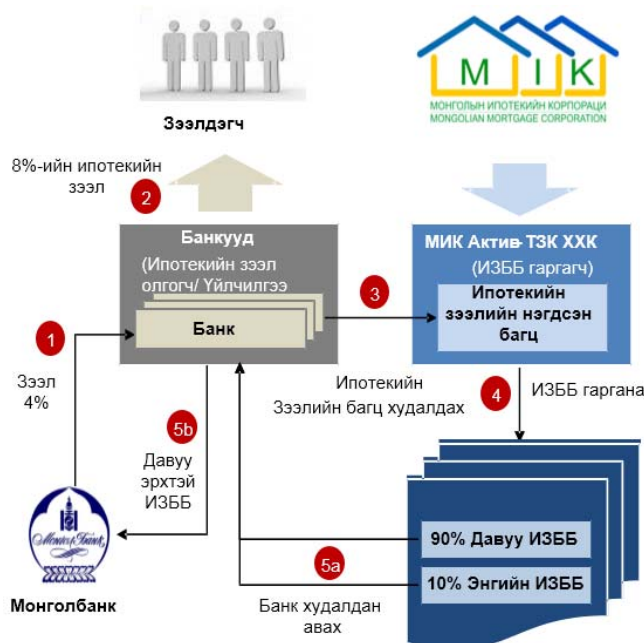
Зээлдэгч

M I K
МОНГОЛЫН ИПОТЕКИЙН КОРПОРАЦИ
MONGOLIAN MORTGAGE CORPORATION

8%-ийн ипотекийн зээл

2

Банкууд
(Ипотекийн зээл олгогч/ Үйлчилгээ

Банк

МИК Актив- ТЗК ХХК
(ИЗББ гаргагч)

Ипотекийн зээлийн нэгдсэн багц

3

1

Зээл 4%

Ипотекийн Зээлийн багц худалдах

4

ИЗББ гаргана

5b

Давуу эрхтэй ИЗББ

Mongol Bank

90% Давуу ИЗББ

5a

10% Энгийн ИЗББ

Монголбанк

Банк худалдан авах